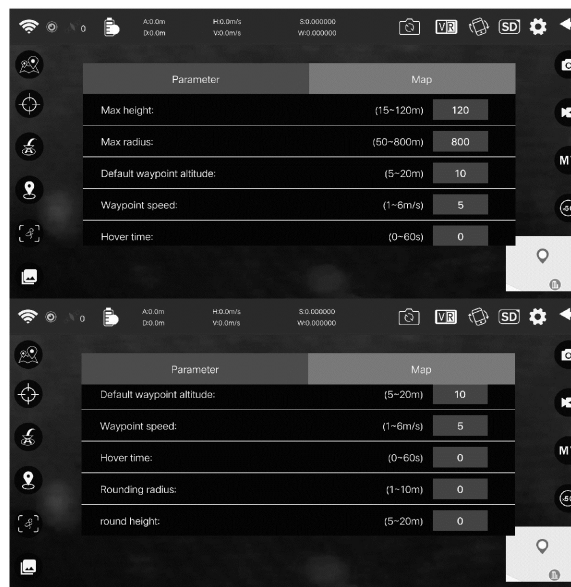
0 A:0.0m D:0.0m H:0.0m/s V:0.0m/s S:0.000000 W:0.000000 VR SD

Parameter | Map

| | | |
|---|---|---|
| Max height: | (15~120m) | 120 |
| Max radius: | (50~800m) | 800 |
| Default waypoint altitude: | (5~20m) | 10 |
| Waypoint speed: | (1~6m/s) | 5 |
| Hover time: | (0~60s) | 0 |

MT

0 A:0.0m D:0.0m H:0.0m/s V:0.0m/s S:0.000000 W:0.000000 VR SD

Parameter | Map

| | | |
|---|---|---|
| Default waypoint altitude: | (5~20m) | 10 |
| Waypoint speed: | (1~6m/s) | 5 |
| Hover time: | (0~60s) | 0 |
| Rounding radius: | (1~10m) | 0 |
| round height: | (5~20m) | 0 |

MT